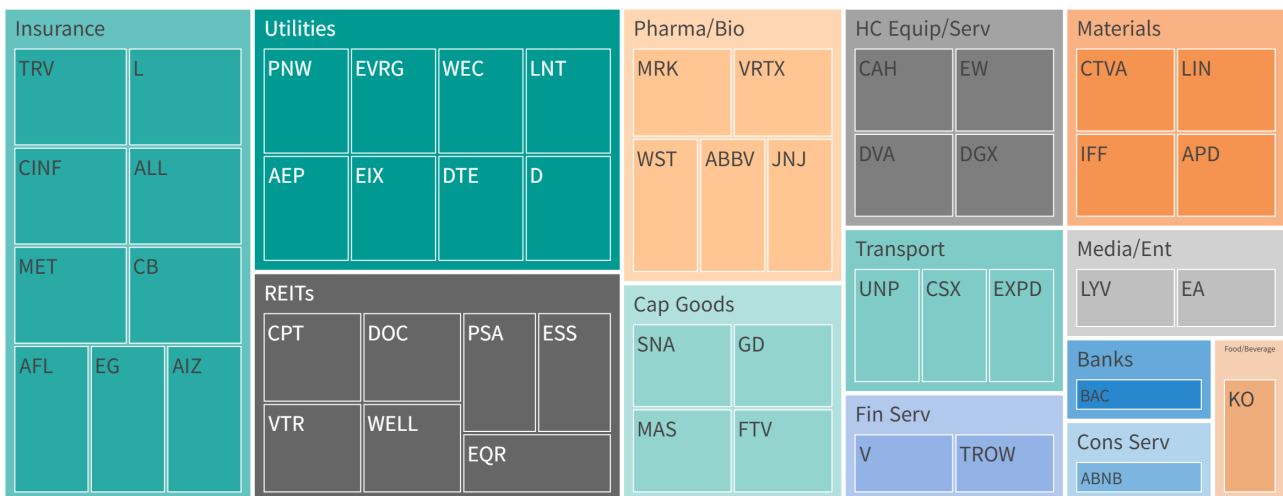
Insurance
TRV
L
CINF
ALL
MET
CB
AFL
EG
AIZ

Utilities
PNW
EVRG
WEC
LNT
AEP
EIX
DTE
D

REITs
CPT
DOC
PSA
ESS
VTR
WELL
EQR

Pharma/Bio
MRK
VRTX
WST
ABBV
JNJ

Cap Goods
SNA
GD
MAS
FTV

HC Equip/Serv
CAH
EW
DVA
DGX

Transport
UNP
CSX
EXPD

Fin Serv
V
TROW

Materials
CTVA
LIN
IFF
APD

Media/Ent
LYV
EA

Banks
BAC

Cons Serv
ABNB

Food/Beverage
KO